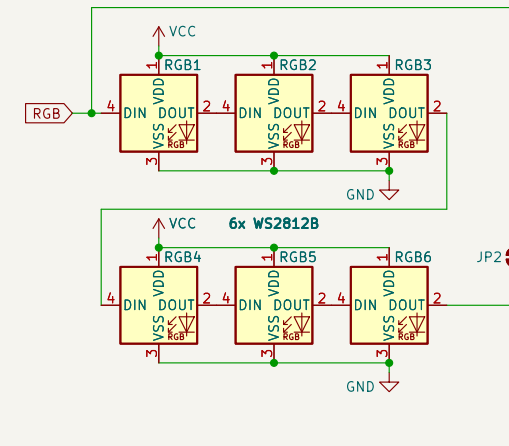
VCC
RGB1
RGB2
RGB3
1
1
1
RGB
4
DIN
VDD
DOUT
2
4
DIN
VDD
DOUT
2
4
DIN
VDD
DOUT
2
VSS
RGB
VSS
RGB
VSS
RGB
3
3
3
GND

VCC
6x WS2812B
RGB4
RGB5
RGB6
JP2
1
1
1
4
DIN
VDD
DOUT
2
4
DIN
VDD
DOUT
2
4
DIN
VDD
DOUT
2
VSS
RGB
VSS
RGB
VSS
RGB
3
3
3
GND